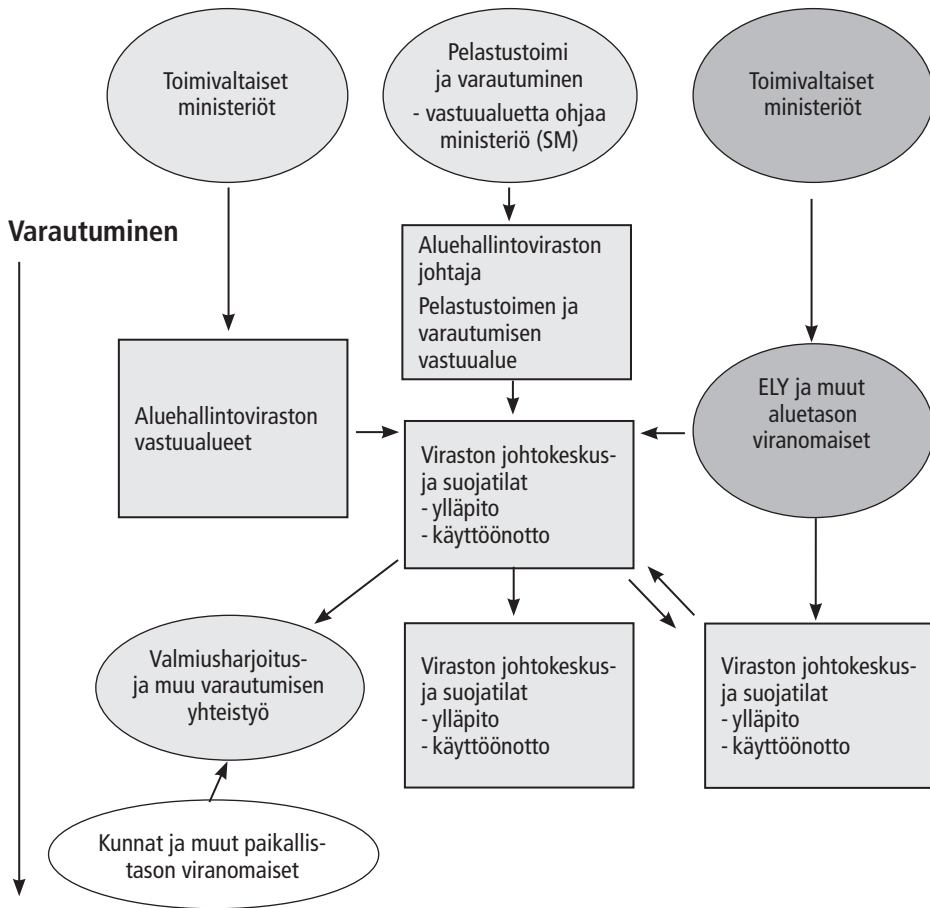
Toimivaltaiset ministeriöt

Pelastustoimi ja varautuminen
- vastuualuetta ohjaa ministeriö (SM)

Toimivaltaiset ministeriöt

Varautuminen

Aluehallintoviraston johtaja
Pelastustoimen ja varautumisen vastuualue

Aluehallintoviraston vastuualueet

ELY ja muut aluetason viranomaiset

Viraston johtokeskus- ja suojatilat
- ylläpito
- käyttöönotto

Valmiusharjoitus- ja muu varautumisen yhteistyö

Viraston johtokeskus- ja suojatilat
- ylläpito
- käyttöönotto

Viraston johtokeskus- ja suojatilat
- ylläpito
- käyttöönotto

Kunnat ja muut paikallistason viranomaiset